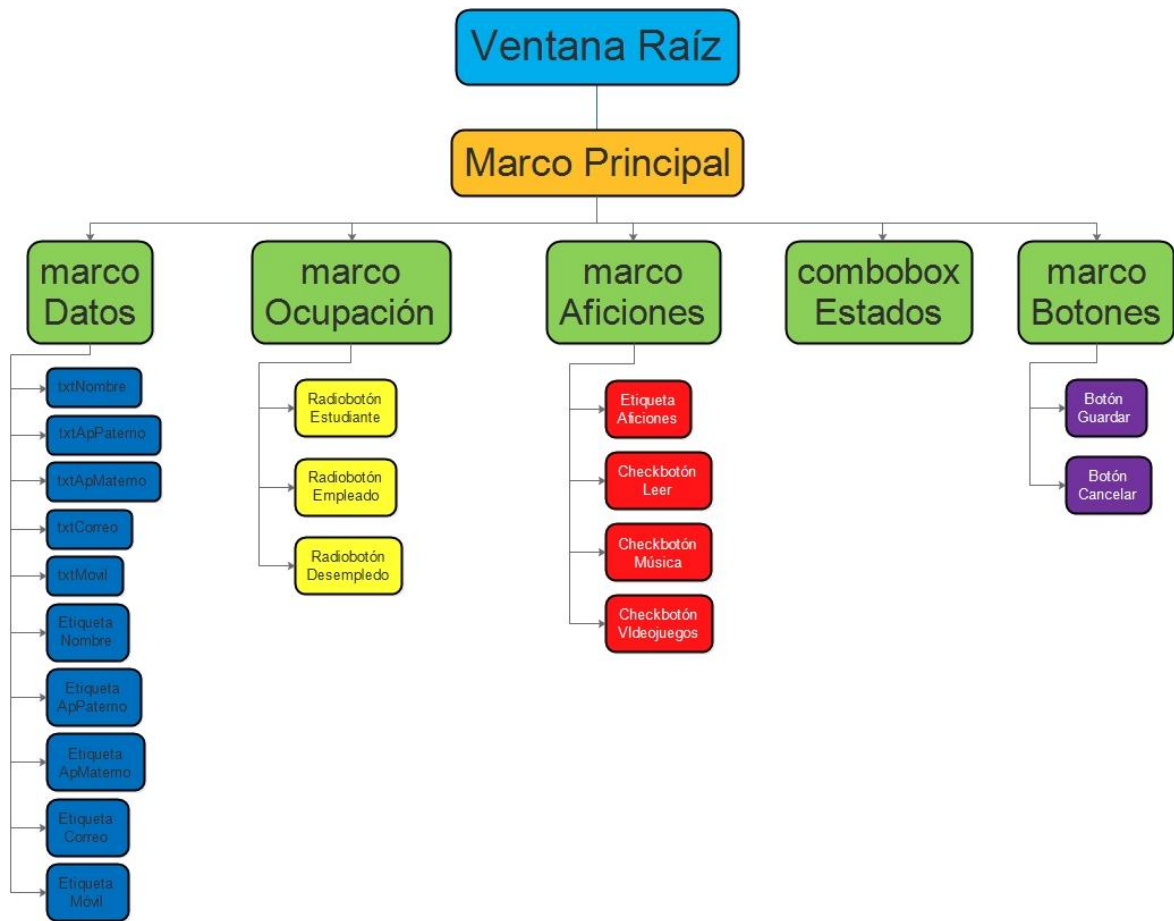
Ventana Raíz

Marco Principal

marco Datos

txtNombre
txtApPaterno
txtApMaterno
txtCorreo
txtMovil
Etiqueta Nombre
Etiqueta ApPaterno
Etiqueta ApMaterno
Etiqueta Correo
Etiqueta Movil

marco Ocupación

Radiobotón Estudiante
Radiobotón Empleado
Radiobotón Desempledo

marco Aficiones

Etiqueta Aficiones
Checkbotón Leer
Checkbotón Música
Checkbotón VIdeojuegos

combobox Estados

marco Botones

Botón Guardar
Botón Cancelar